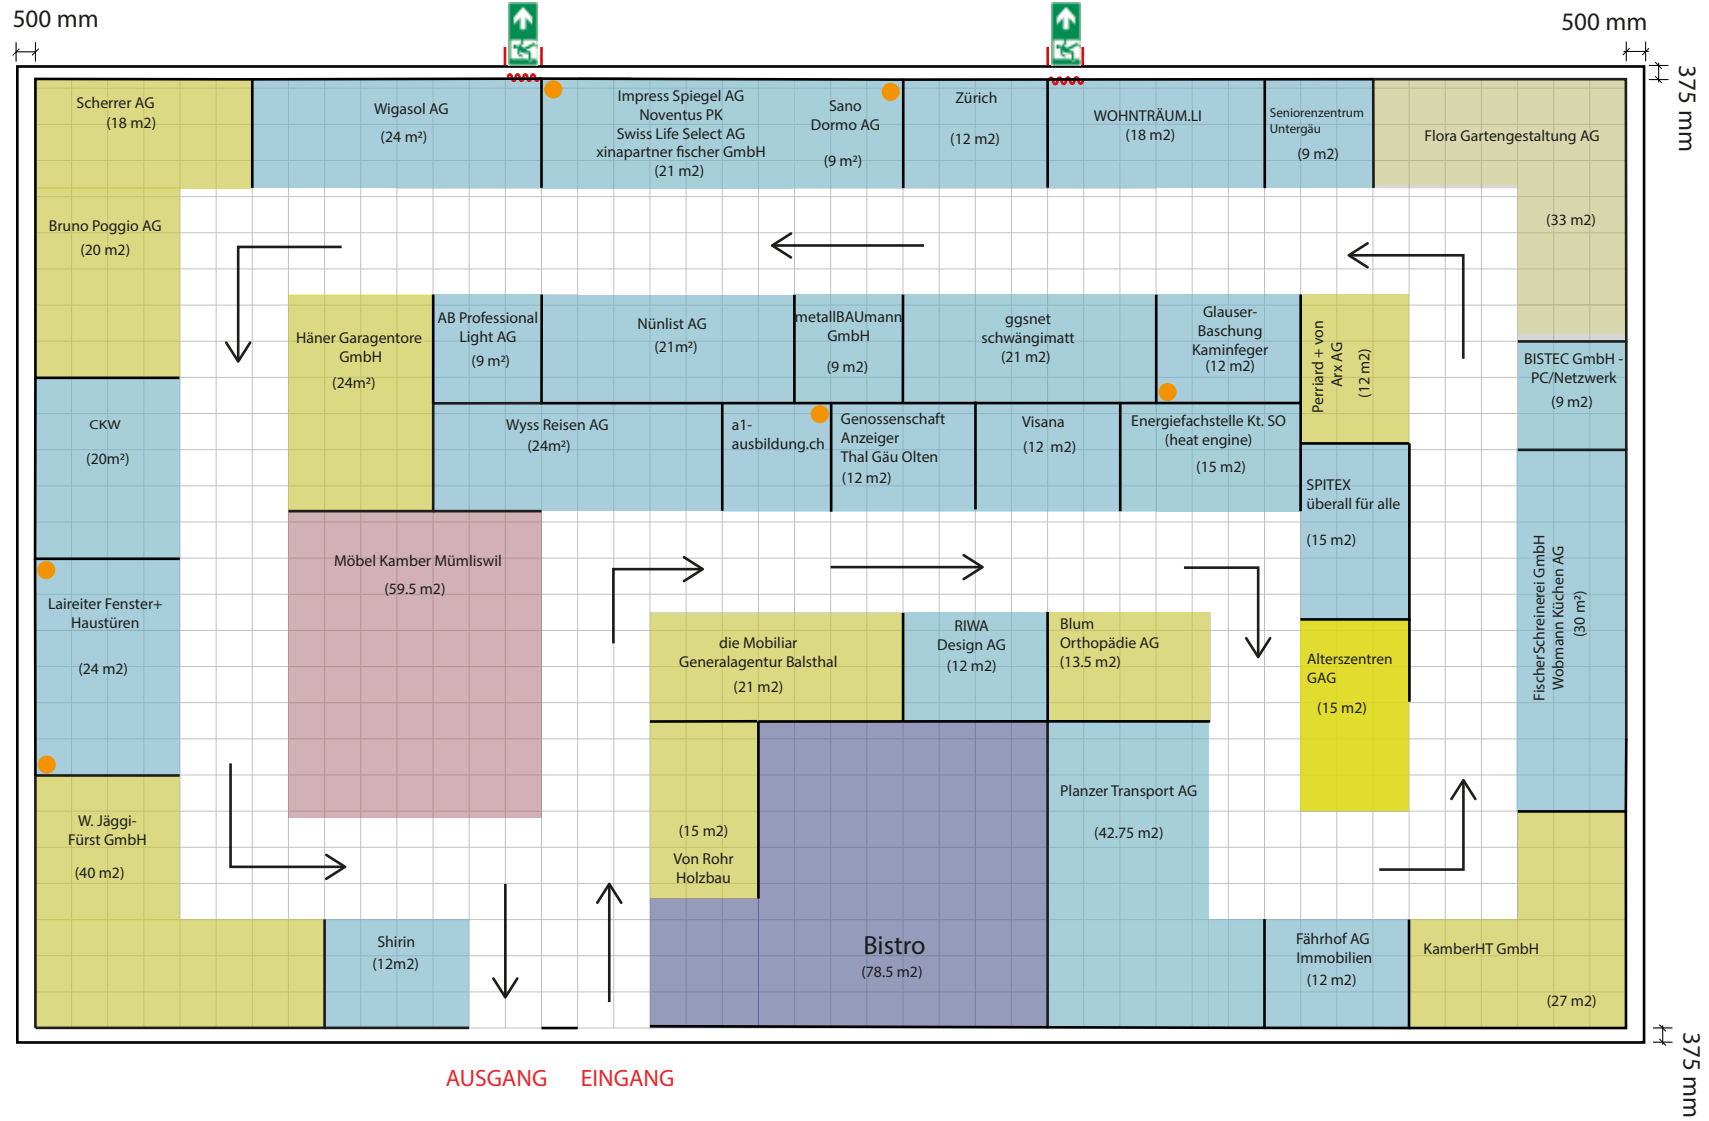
500 mm

500 mm

375 mm

Scherrer AG
(18 m2)

Wigasol AG
(24 m²)

Impress Spiegel AG
Noventus PK
Swiss Life Select AG
xinapartner fischer GmbH
(21 m2)

Sano
Dormo AG
(9 m²)

Zürich
(12 m2)

WOHNTRÄUM.LI
(18 m2)

Seniorenzentrum
Untergäu
(9 m2)

Flora Gartengestaltung AG

(33 m2)

Bruno Poggio AG
(20 m2)

Häner Garagentore GmbH
(24m²)

AB Professional Light AG
(9 m²)

Nünlist AG
(21m²)

metallBAUmann GmbH
(9 m2)

ggsnet
schwängimatt
(21 m2)

Glauser-Baschung
Kaminfeger
(12 m2)

Perriard + von Arx AG
(12 m2)

BISTEC GmbH - PC/Netzwerk
(9 m2)

CKW
(20m²)

Wyss Reisen AG
(24m²)

a1-ausbildung.ch

Genossenschaft
Anzeiger
Thal Gäu Olten
(12 m2)

Visana
(12 m2)

Energiefachstelle Kt. SO
(heat engine)
(15 m2)

SPITEX
überall für alle
(15 m2)

Möbel Kamber Mümliswil
(59.5 m2)

Laireiter Fenster+
Haustüren
(24 m2)

die Mobiliar
Generalagentur Balsthal
(21 m2)

RIWA
Design AG
(12 m2)

Blum
Orthopädie AG
(13.5 m2)

Alterszentren
GAG
(15 m2)

FischerSchreinerei GmbH
Wobmann Küchen AG
(30 m²)

W. Jäggi-
Fürst GmbH
(40 m2)

(15 m2)
Von Rohr
Holzbau

Planzer Transport AG
(42.75 m2)

Bistro
(78.5 m2)

Shirin
(12m2)

Fährhof AG
Immobilien
(12 m2)

KamberHT GmbH
(27 m2)

375 mm

AUSGANG EINGANG